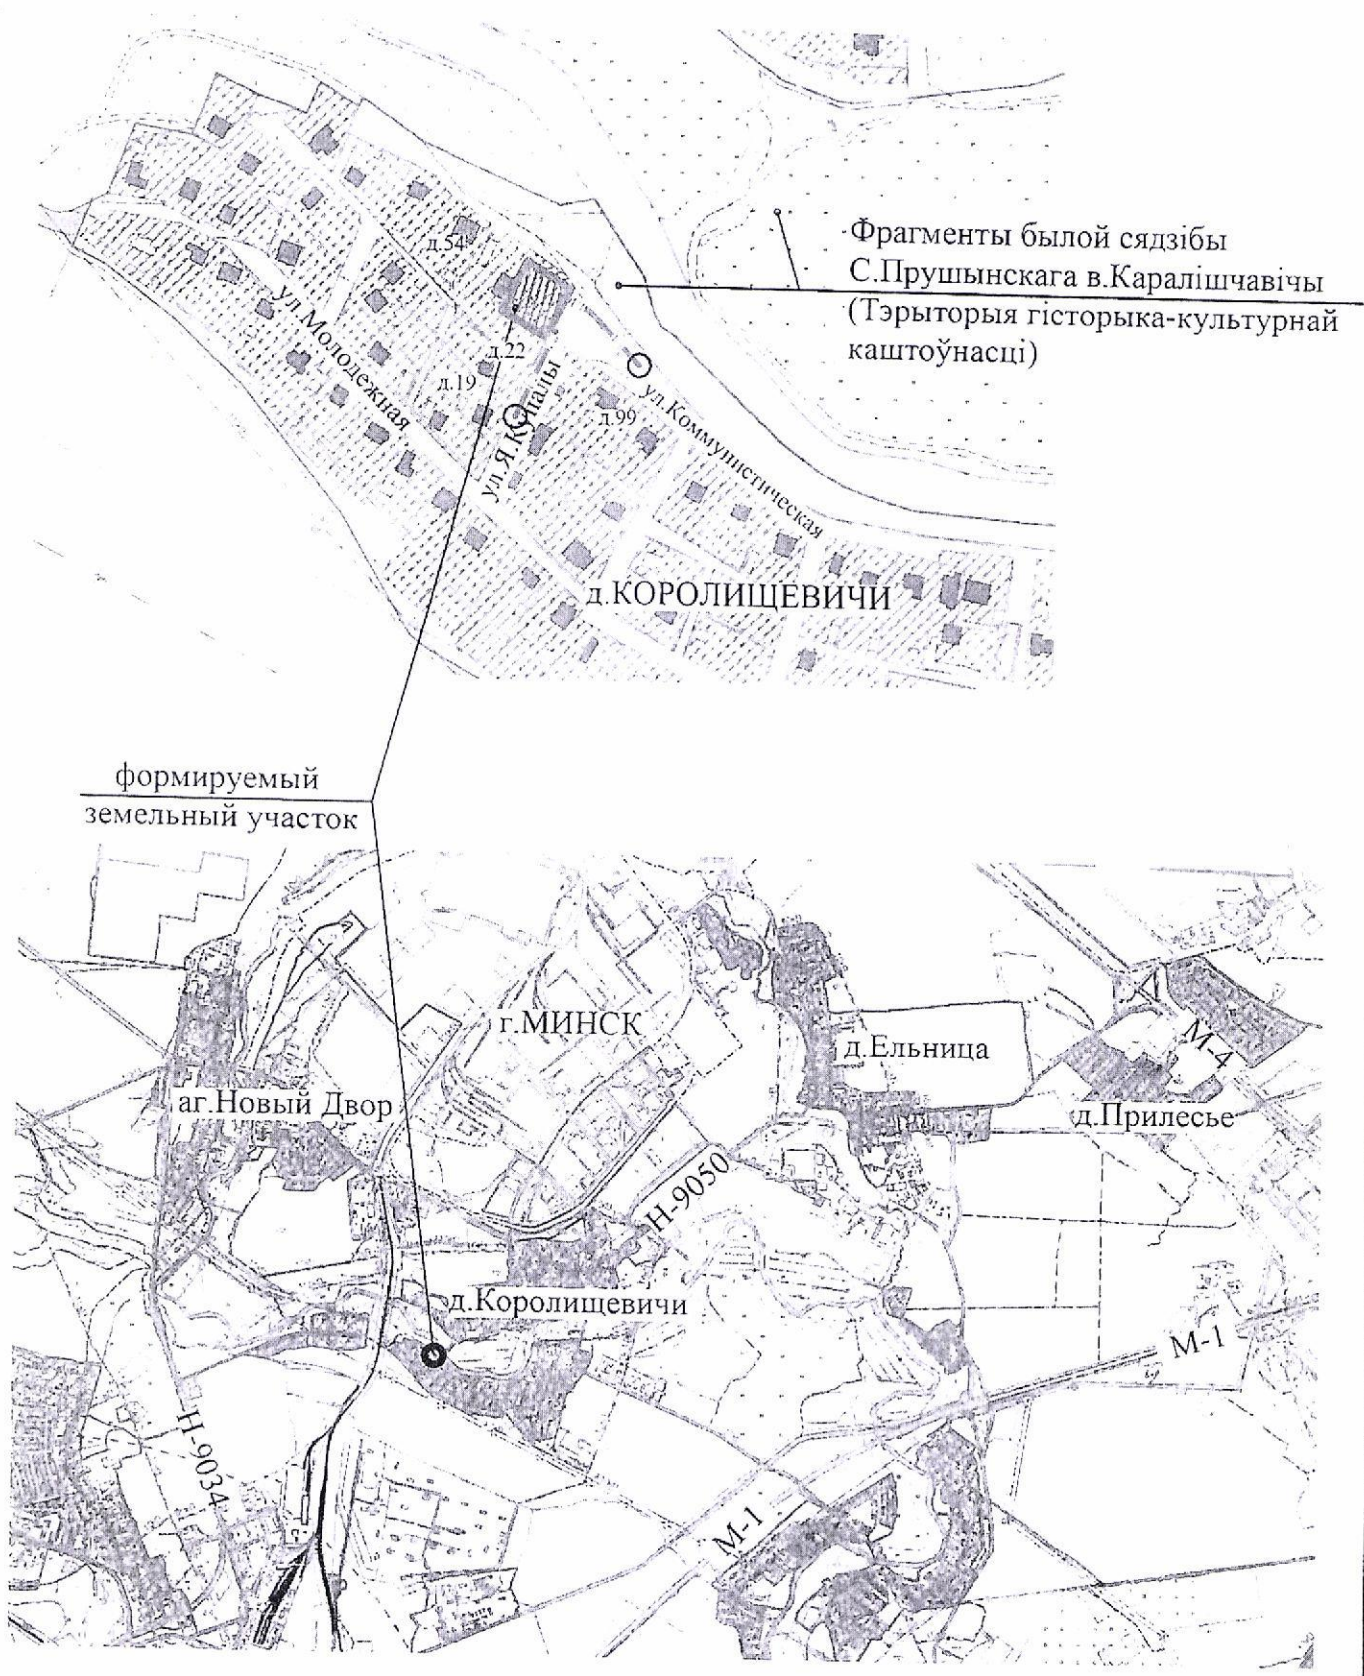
Фрагменты былой сядзібы С.Прушынскага в.Каралішчавічы (Тэрыторыя гісторыка-культурнай каштоўнасці)

д.54

ул.Молодежная

д.22

д.19

ул.Я.Купалы

ул.Коммунистическая

д.99

д.КОРОЛИЩЕВИЧИ

формируемый земельный участок

г.МИНСК

д.Ельница

М-4

 аг.Новый Двор

д.Прилесье

Н-9050

д.Королищевичи

М-1

Н-9034

М-1